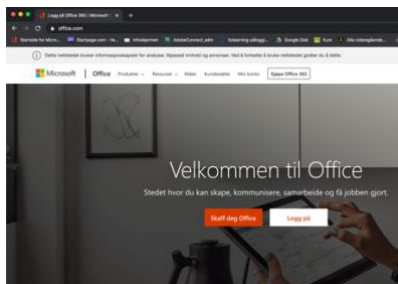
Logg på Office 365 | Microsoft ×

office.com

Startside for Micro... Startpage.com - Ve... Infoskjermen AdobeConnect_admin Videoer og oppg... Google Disk Kurs Alle videreglende...

Dette nettstedet bruker informasjonskapsler for analyser, tilpasset innhold og annonser. Ved å fortsette å bruke nettstedet godtar du å dette

Microsoft | Office Produkter Ressurser Maler Kundestøtte Min konto Kjøpe Office 365

Velkommen til Office

Stedet hvor du kan skape, kommunisere, samarbeide og få jobben gjort.

Skaff deg Office

Logg på